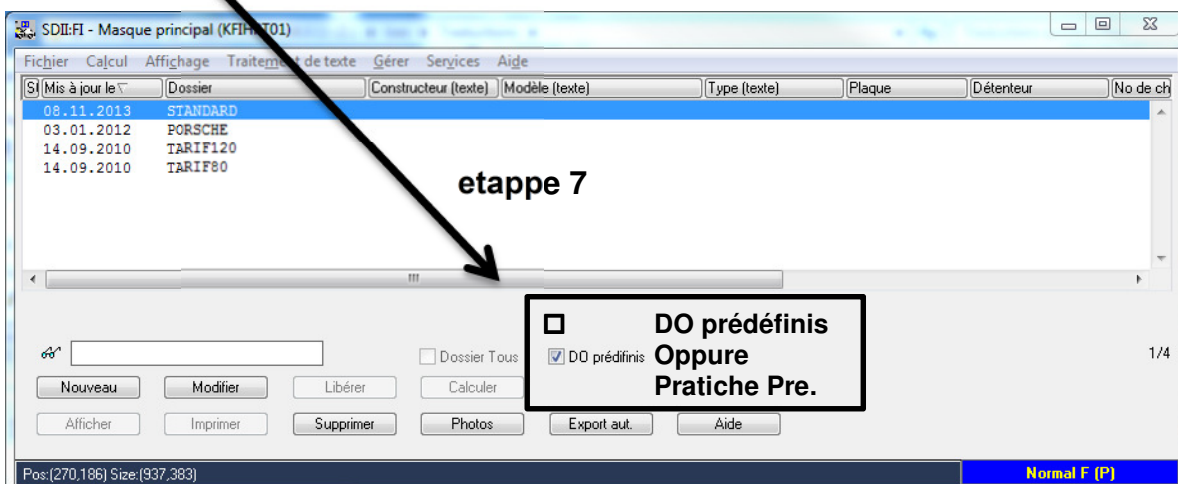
SDII:FI - Masque principal (KFIH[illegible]T01)

Fichier Calcul Affichage Traitement de texte Gérer Services Aide

| St | Mis à jour le | Dossier | Constructeur (texte) | Modèle (texte) | Type (texte) | Plaque | Détenteur | No de ch |
|---|---|---|---|---|---|---|---|---|
| | 08.11.2013 | STANDARD | | | | | | |
| | 03.01.2012 | PORSCHE | | | | | | |
| | 14.09.2010 | TARIF120 | | | | | | |
| | 14.09.2010 | TARIF80 | | | | | | |

etappe 7

DO prédéfinis
Oppure
Pratiche Pre.

Dossier Tous
DO prédéfinis
1/4

Nouveau Modifier Libérer Calculer
Afficher Imprimer Supprimer Photos Export aut. Aide

Pos:(270,186) Size:(937,383)
Normal F (P)